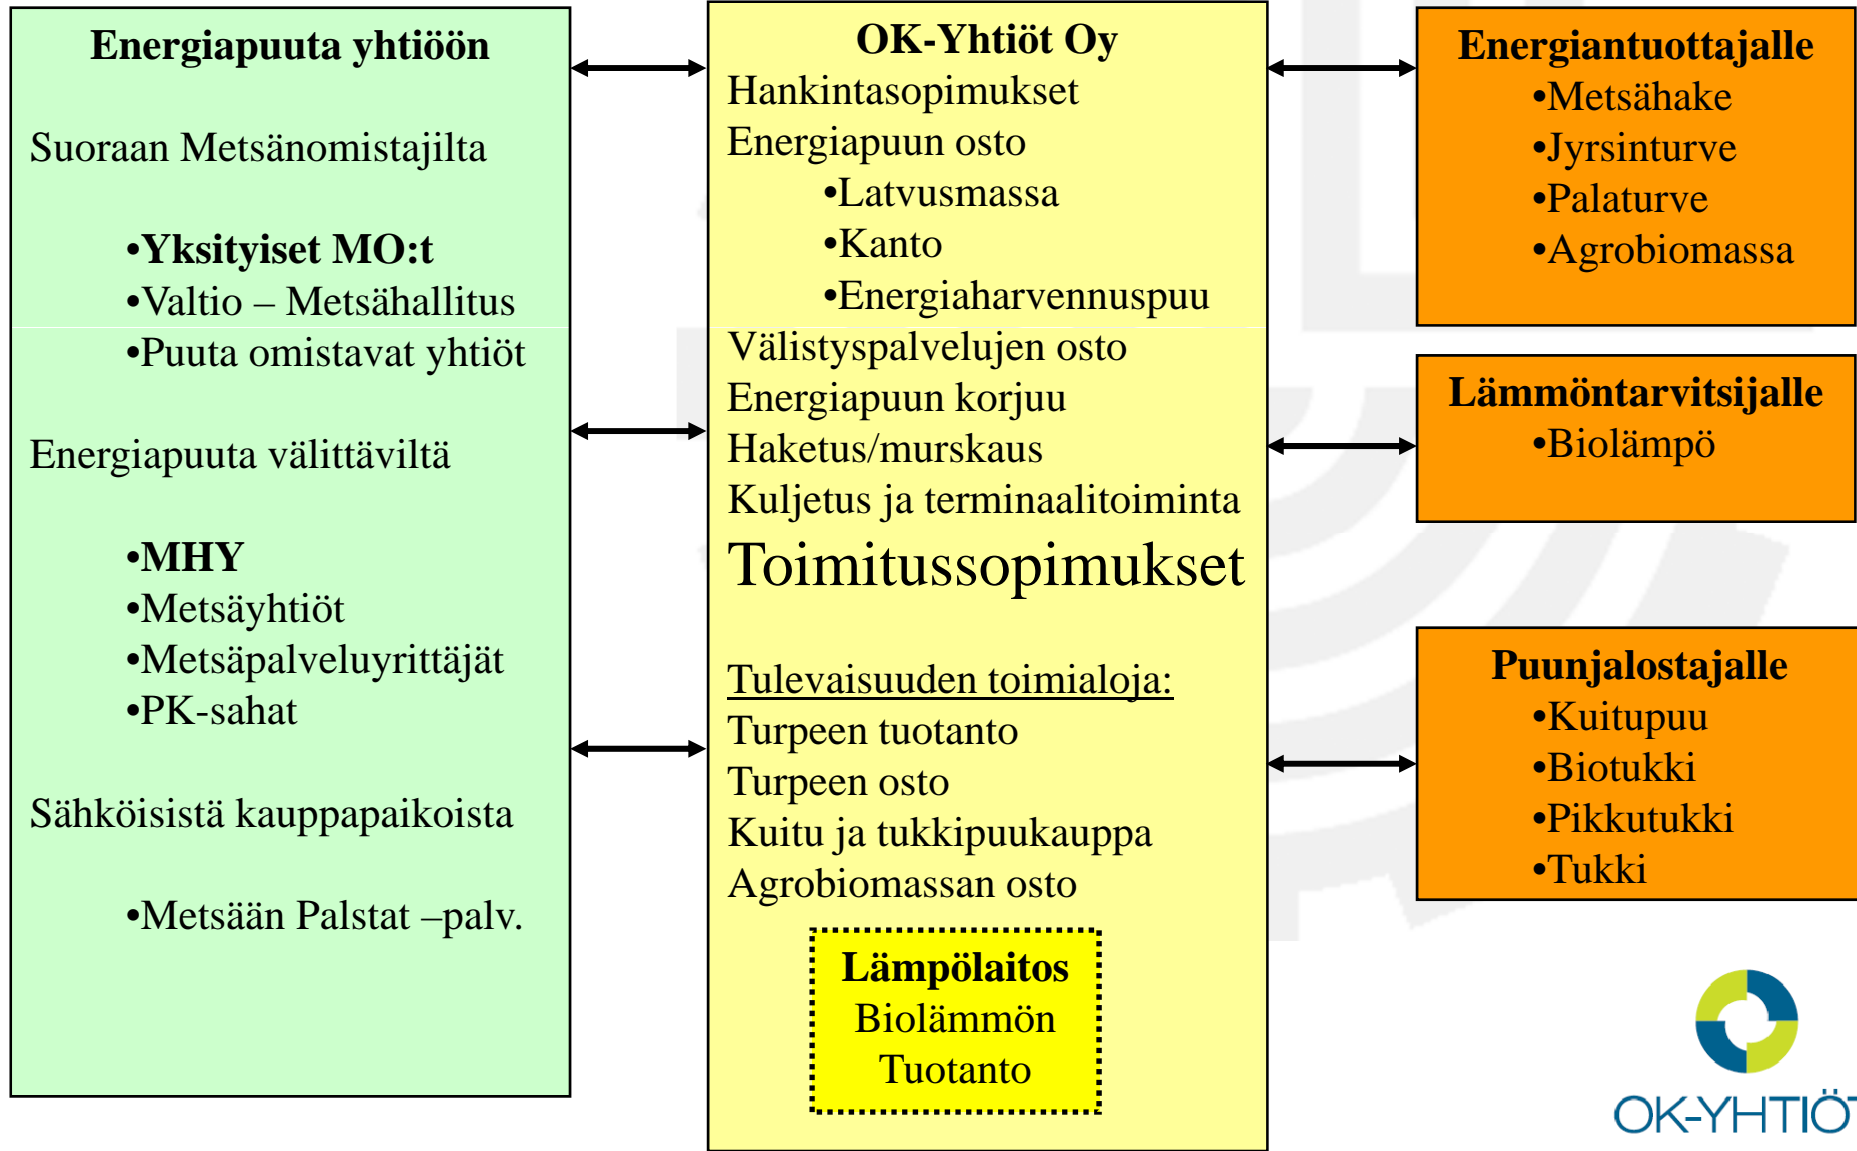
Energiapuuta yhtiöön

Suoraan Metsänomistajilta

•Yksityiset MO:t
•Valtio – Metsähallitus
•Puuta omistavat yhtiöt

Energiapuuta välittäviltä

•MHY
•Metsäyhtiöt
•Metsäpalveluyrittäjät
•PK-sahat

Sähköisistä kauppapaikoista

•Metsään Palstat –palv.

OK-Yhtiöt Oy
Hankintasopimukset
Energiapuun osto
•Latvusmassa
•Kanto
•Energiaharvennuspuu
Välistyspalvelujen osto
Energiapuun korjuu
Haketus/murskaus
Kuljetus ja terminaalitoiminta
Toimitussopimukset

Tulevaisuuden toimialoja:
Turpeen tuotanto
Turpeen osto
Kuitu ja tukkipuukauppa
Agrobiomassan osto

Lämpölaitos
Biolämmön
Tuotanto

Energiantuottajalle
•Metsähake
•Jyrsinturve
•Palaturve
•Agrobiomassa

Lämmöntarvitsijalle
•Biolämpö

Puunjalostajalle
•Kuitupuu
•Biotukki
•Pikkutukki
•Tukki

OK-YHTIÖT